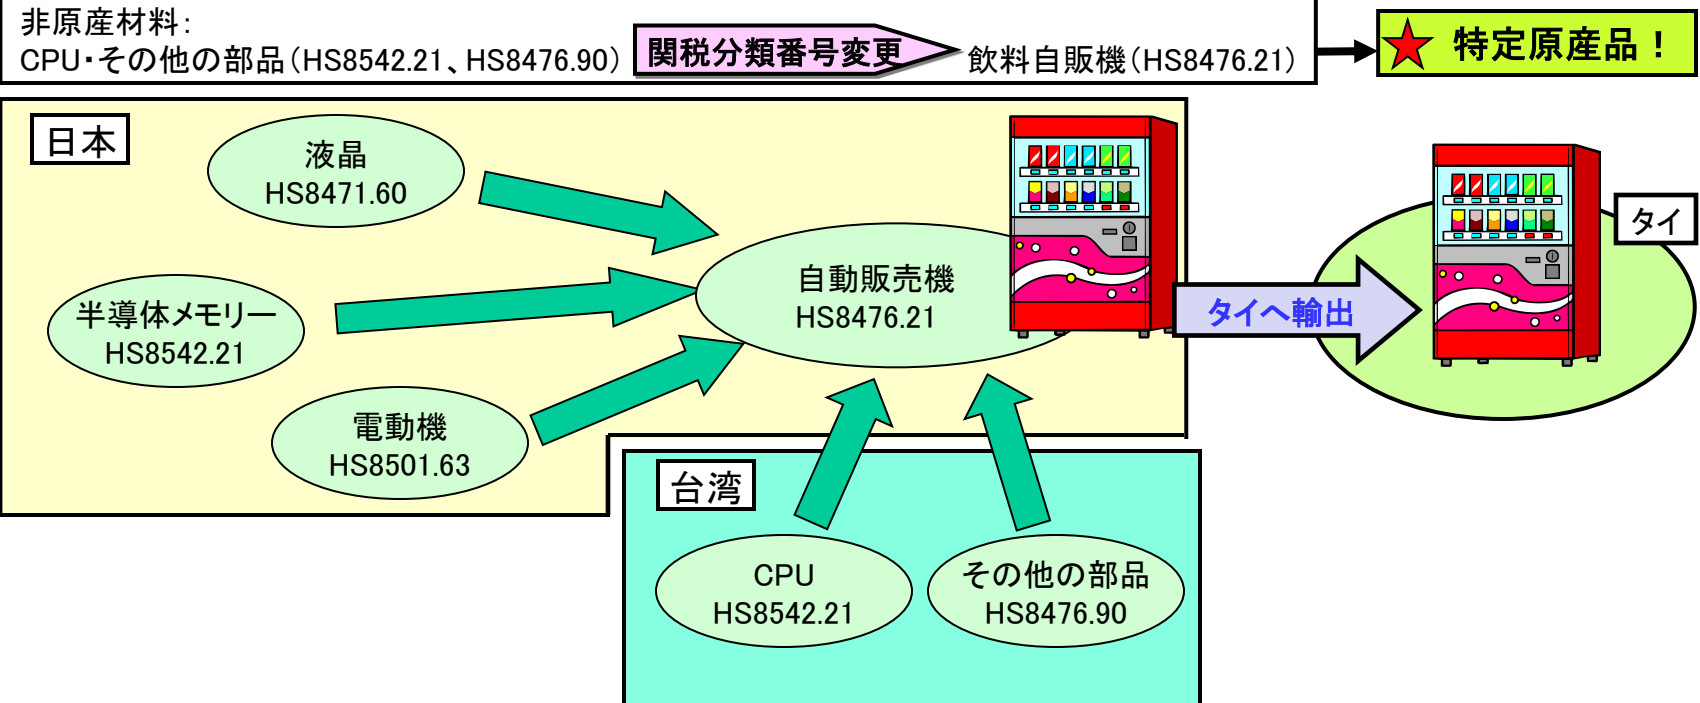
非原産材料：
CPU・その他の部品（HS8542.21、HS8476.90） 関税分類番号変更 飲料自販機（HS8476.21）

特定原産品！

日本

液晶
HS8471.60

半導体メモリー
HS8542.21

電動機
HS8501.63

自動販売機
HS8476.21

タイへ輸出

タイ

台湾

CPU
HS8542.21

その他の部品
HS8476.90